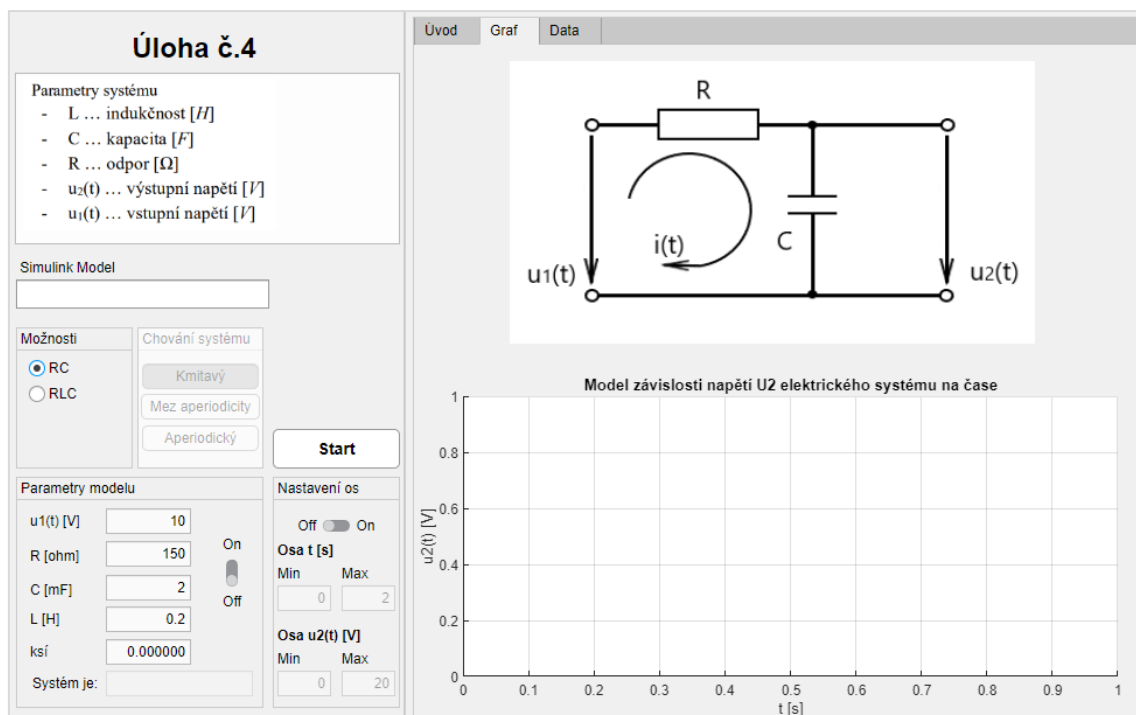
Úloha č.4

Parametry systému
- L … indukčnost [$H$]
- C … kapacita [$F$]
- R … odpor [Ω]
- u₂(t) … výstupní napětí [$V$]
- u₁(t) … vstupní napětí [$V$]

Simulink Model

Možnosti
RC
RLC

Chování systému
Kmitavý
Mez aperiodicity
Aperiodický

Start

Parametry modelu
u1(t) [V] 10
R [ohm] 150
C [mF] 2
L [H] 0.2
ksí 0.000000
Systém je:

On
Off

Nastavení os
Off On
Osa t [s]
Min Max
0 2
Osa u2(t) [V]
Min Max
0 20

Úvod Graf Data

R
C
i(t)
u1(t)
u2(t)

Model závislosti napětí U2 elektrického systému na čase

u2(t) [V]
1
0.8
0.6
0.4
0.2
0
0 0.1 0.2 0.3 0.4 0.5 0.6 0.7 0.8 0.9 1
t [s]